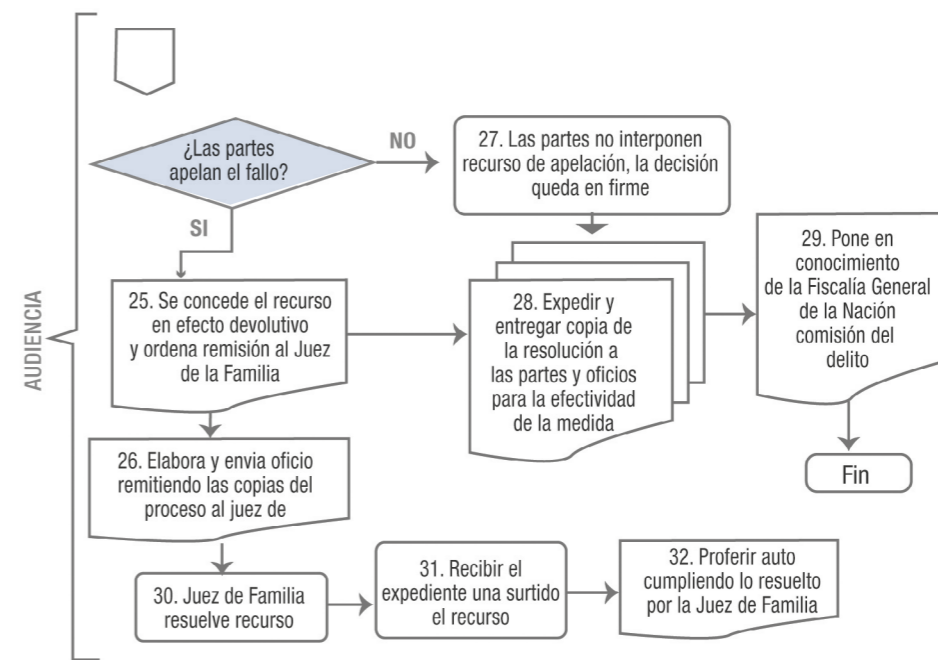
AUDIENCIA

¿Las partes apelan el fallo?

NO

27. Las partes no interponen recurso de apelación, la decisión queda en firme

SI

25. Se concede el recurso en efecto devolutivo y ordena remisión al Juez de la Familia

28. Expedir y entregar copia de la resolución a las partes y oficios para la efectividad de la medida

29. Pone en conocimiento de la Fiscalía General de la Nación comisión del delito

Fin

26. Elabora y envia oficio remitiendo las copias del proceso al juez de

30. Juez de Familia resuelve recurso

31. Recibir el expediente una surtido el recurso

32. Proferir auto cumpliendo lo resuelto por la Juez de Familia